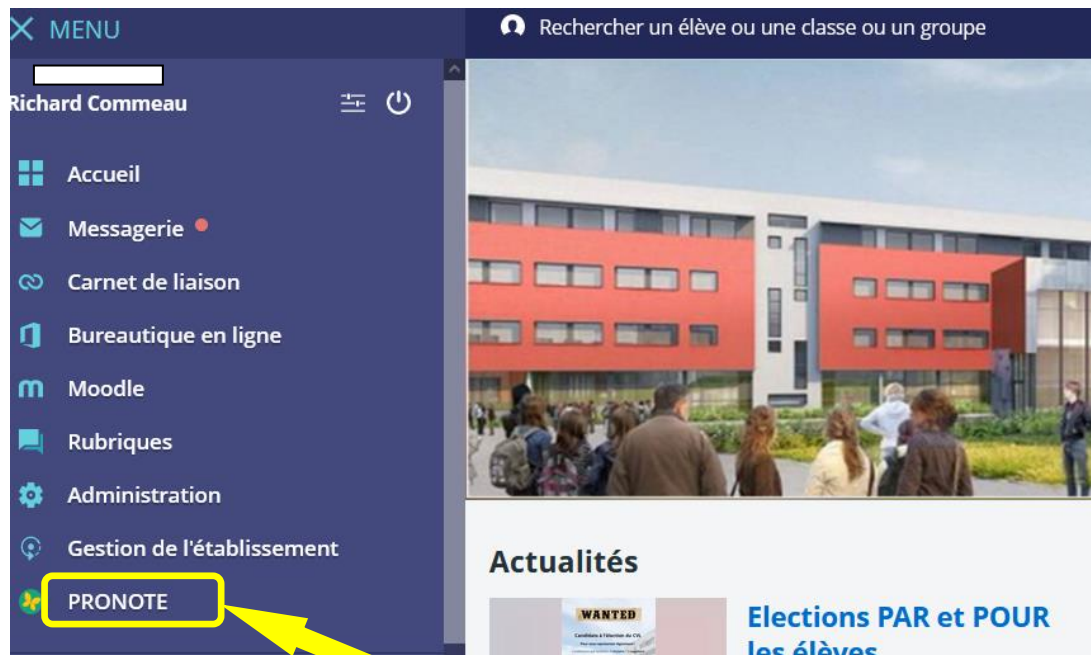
MENU

Rechercher un élève ou une classe ou un groupe

Richard Commeau

Accueil

Messagerie

Carnet de liaison

Bureautique en ligne

Moodle

Rubriques

Administration

Gestion de l'établissement

PRONOTE

Actualités

WANTED

Candidats à l'élection du CVL

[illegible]

Elections PAR et POUR les élèves